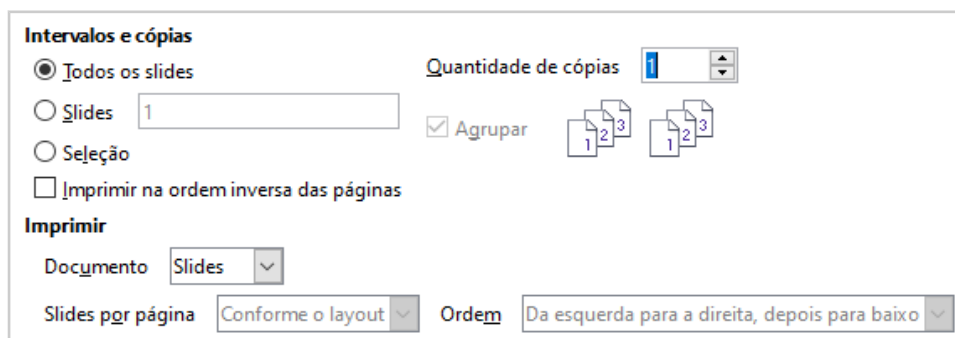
Intervalos e cópias

Todos os slides

Slides 1

Seleção

Imprimir na ordem inversa das páginas

Quantidade de cópias 1

Agrupar

1 2 3 1 2 3

Imprimir

Documento Slides

Slides por página Conforme o layout

Ordem Da esquerda para a direita, depois para baixo